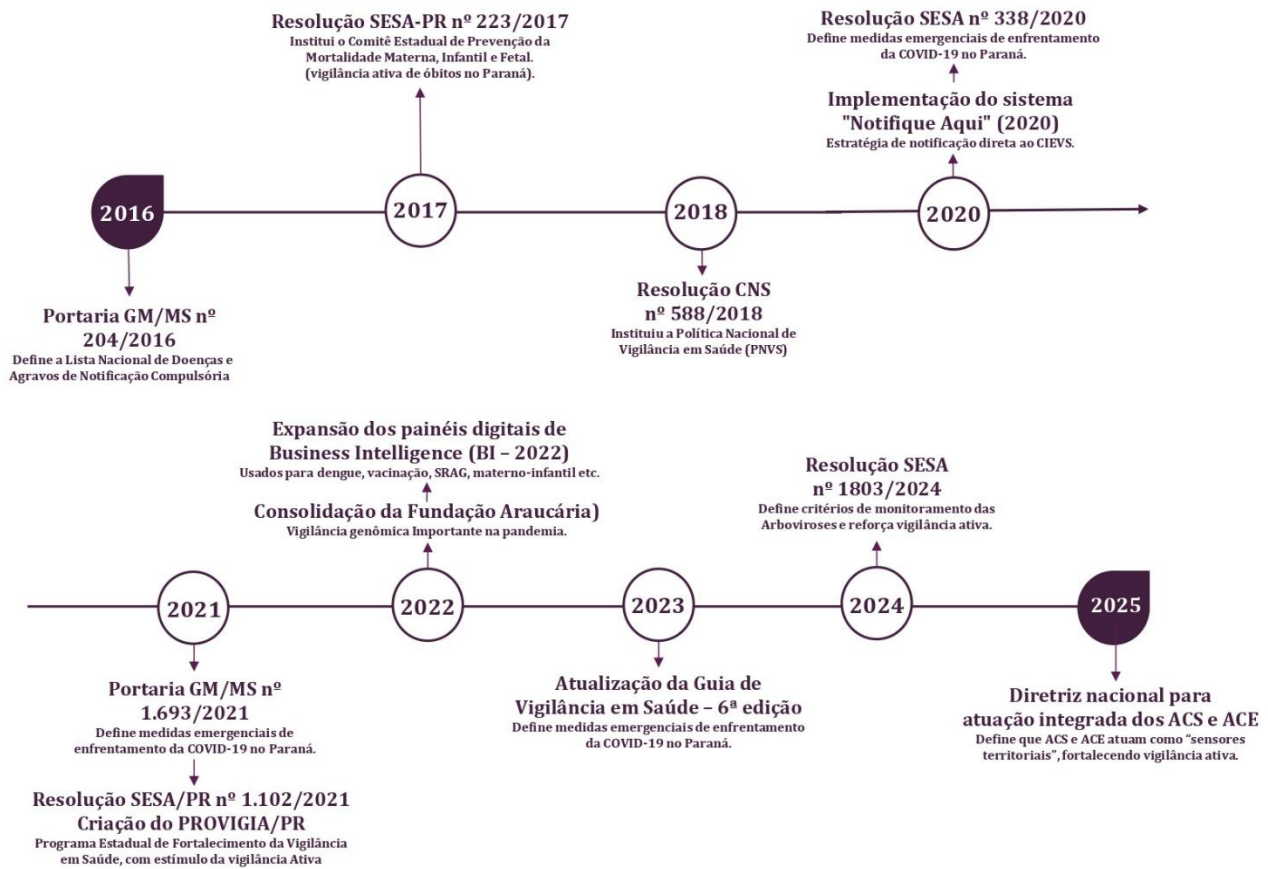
Resolução SESA-PR nº 223/2017
Institui o Comitê Estadual de Prevenção da Mortalidade Materna, Infantil e Fetal. (vigilância ativa de óbitos no Paraná).

Resolução SESA nº 338/2020
Define medidas emergenciais de enfrentamento da COVID-19 no Paraná.

Implementação do sistema "Notifique Aqui" (2020)
Estratégia de notificação direta ao CIEVS.

2016

2017

2018

2020

Portaria GM/MS nº 204/2016
Define a Lista Nacional de Doenças e Agravos de Notificação Compulsória

Resolução CNS nº 588/2018
Instituiu a Política Nacional de Vigilância em Saúde (PNVS)

Expansão dos painéis digitais de Business Intelligence (BI – 2022)
Usados para dengue, vacinação, SRAG, materno-infantil etc.

Consolidação da Fundação Araucária)
Vigilância genômica Importante na pandemia.

Resolução SESA nº 1803/2024
Define critérios de monitoramento das Arboviroses e reforça vigilância ativa.

2021

2022

2023

2024

2025

Portaria GM/MS nº 1.693/2021
Define medidas emergenciais de enfrentamento da COVID-19 no Paraná.

Resolução SESA/PR nº 1.102/2021
Criação do PROVIGIA/PR
Programa Estadual de Fortalecimento da Vigilância em Saúde, com estímulo da vigilância Ativa

Atualização da Guia de Vigilância em Saúde – 6ª edição
Define medidas emergenciais de enfrentamento da COVID-19 no Paraná.

Diretriz nacional para atuação integrada dos ACS e ACE
Define que ACS e ACE atuam como "sensores territoriais", fortalecendo vigilância ativa.